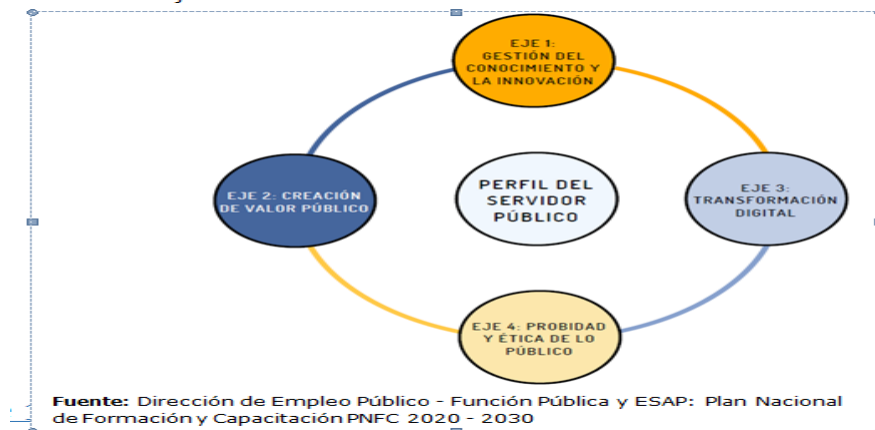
EJE 1: GESTIÓN DEL CONOCIMIENTO Y LA INNOVACIÓN

EJE 2: CREACIÓN DE VALOR PÚBLICO

PERFIL DEL SERVIDOR PÚBLICO

EJE 3: TRANSFORMACIÓN DIGITAL

EJE 4: PROBIDAD Y ÉTICA DE LO PÚBLICO

**Fuente:** Dirección de Empleo Público - Función Pública y ESAP: Plan Nacional de Formación y Capacitación PNFC 2020 - 2030